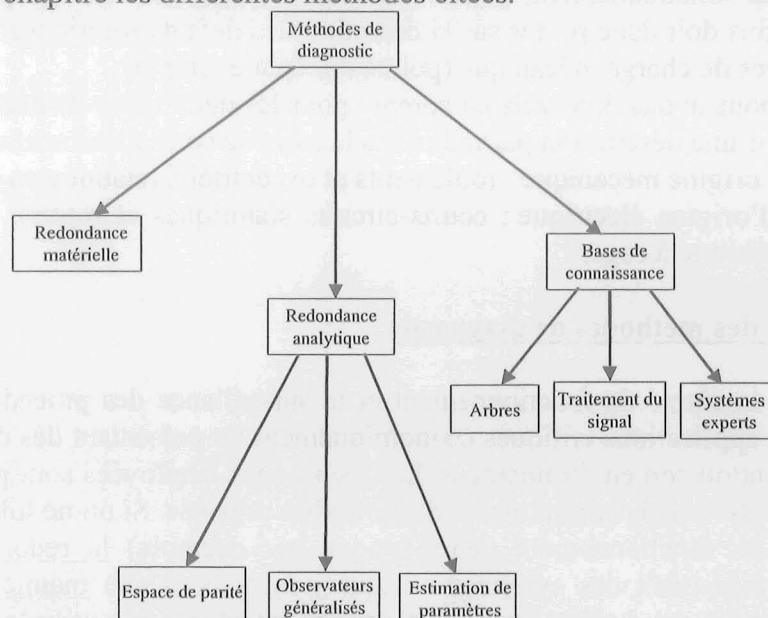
chapitre les différentes méthodes citées.

Méthodes de diagnostic

Redondance matérielle

Redondance analytique

Bases de connaissance

Arbres

Traitement du signal

Systèmes experts

Espace de parité

Observateurs généralisés

Estimation de paramètres